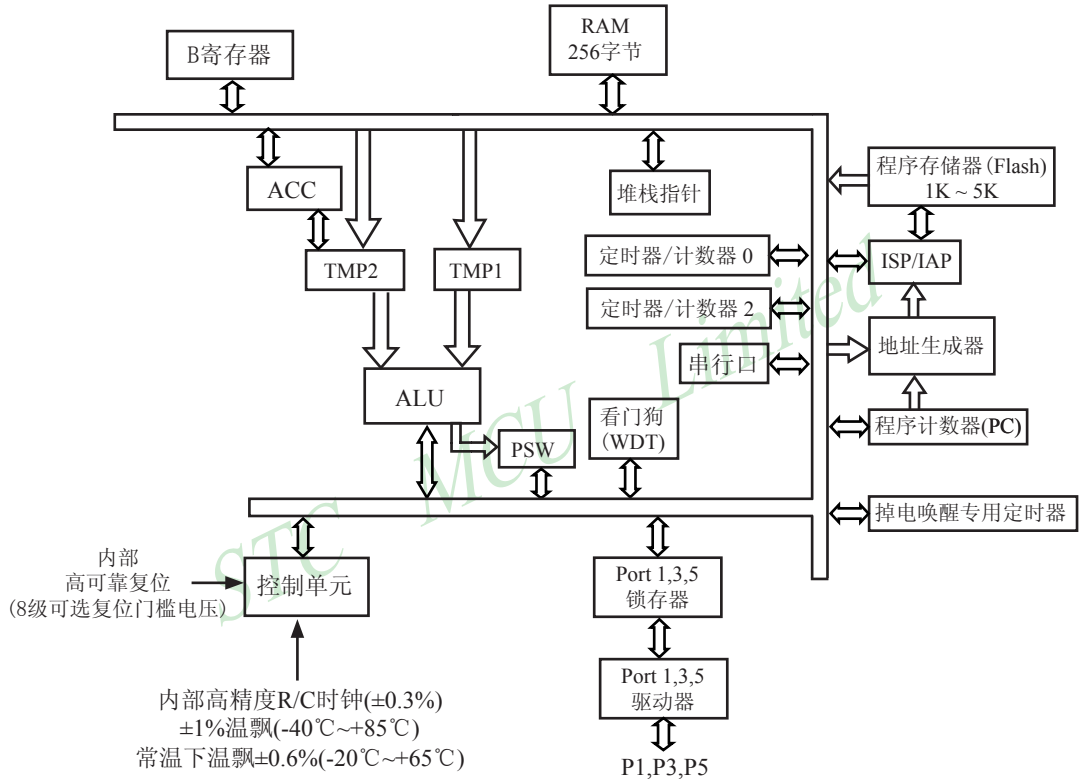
RAM
256字节

B寄存器

ACC

TMP2

TMP1

ALU

PSW

堆栈指针

程序存储器(Flash)
1K ~ 5K

ISP/IAP

定时器/计数器 0

定时器/计数器 2

串行口

地址生成器

看门狗
(WDT)

程序计数器(PC)

掉电唤醒专用定时器

STC MCU Limited

内部
高可靠复位
(8级可选复位门槛电压)

控制单元

Port 1,3,5
锁存器

Port 1,3,5
驱动器

P1,P3,P5

内部高精度R/C时钟(±0.3%)
±1%温飘(-40℃~+85℃)
常温下温飘±0.6%(-20℃~+65℃)